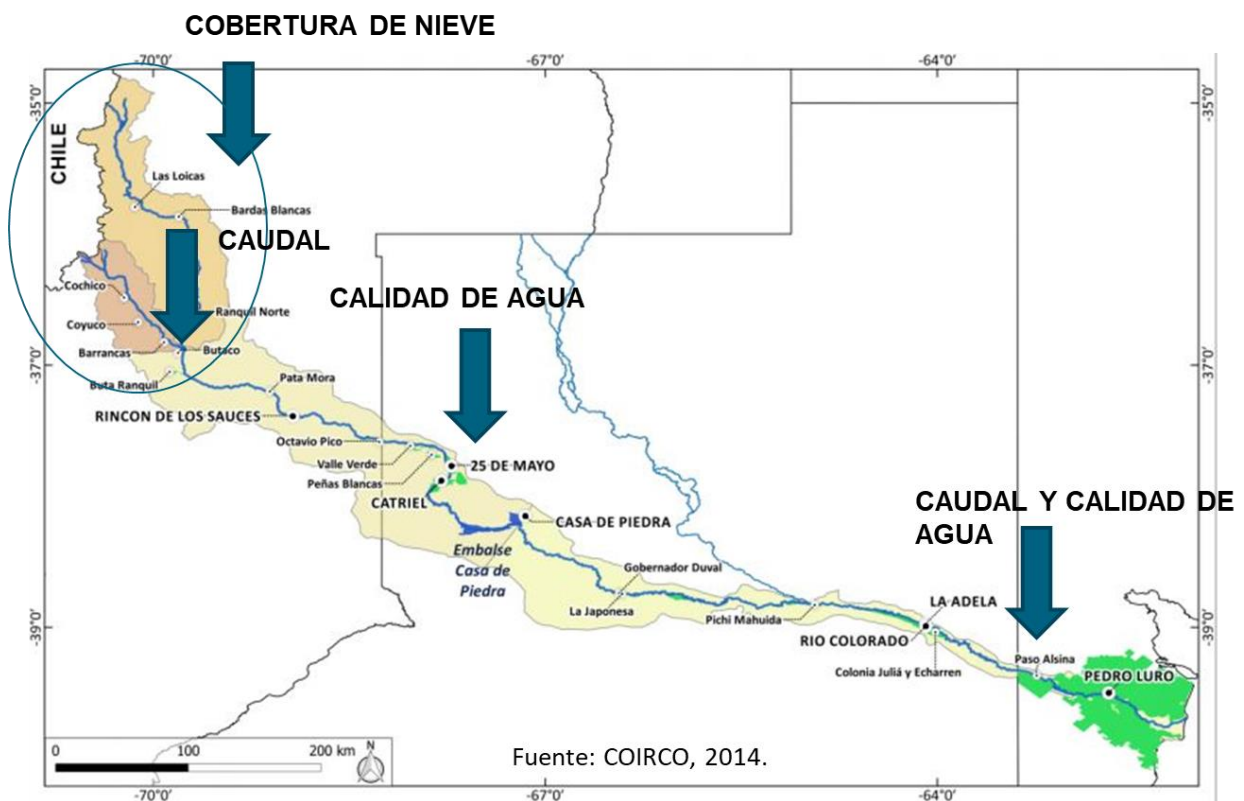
COBERTURA DE NIEVE

-70°0' -67°0' -64°0'

-35°0' -35°0'

CHILE

Las Loicas

Bardas Blancas

CAUDAL

Cochico

Coyuco

Barrancas

Ranquil Norte

Butaco

Buta Ranquil

CALIDAD DE AGUA

-37°0' -37°0'

Pata Mora

RINCON DE LOS SAUCES

Octavio Pico

Valle Verde

Peñas Blancas

25 DE MAYO

CATRIEL

CASA DE PIEDRA

Embalse Casa de Piedra

Gobernador Duval

La Japonesa

Pichi Mahuida

CAUDAL Y CALIDAD DE AGUA

LA ADELA

RIO COLORADO

-39°0' -39°0'

Colonia Juliá y Echarren

Paso Alsina

PEDRO LURO

0 100 200 km

N

Fuente: COIRCO, 2014.

-70°0' -67°0' -64°0'